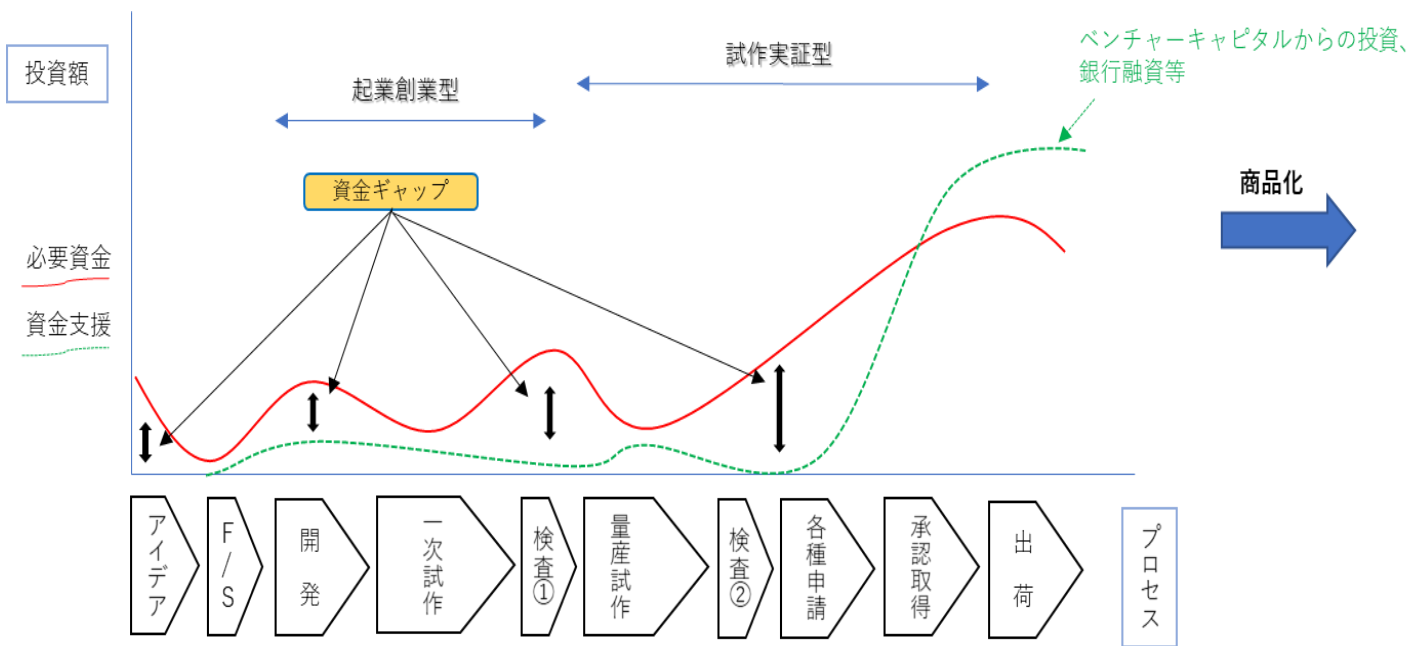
投資額

試作実証型

ベンチャーキャピタルからの投資、銀行融資等

起業創業型

資金ギャップ

商品化

必要資金

資金支援

アイデア

F/S

開発

一次試作

検査①

量産試作

検査②

各種申請

承認取得

出荷

プロセス